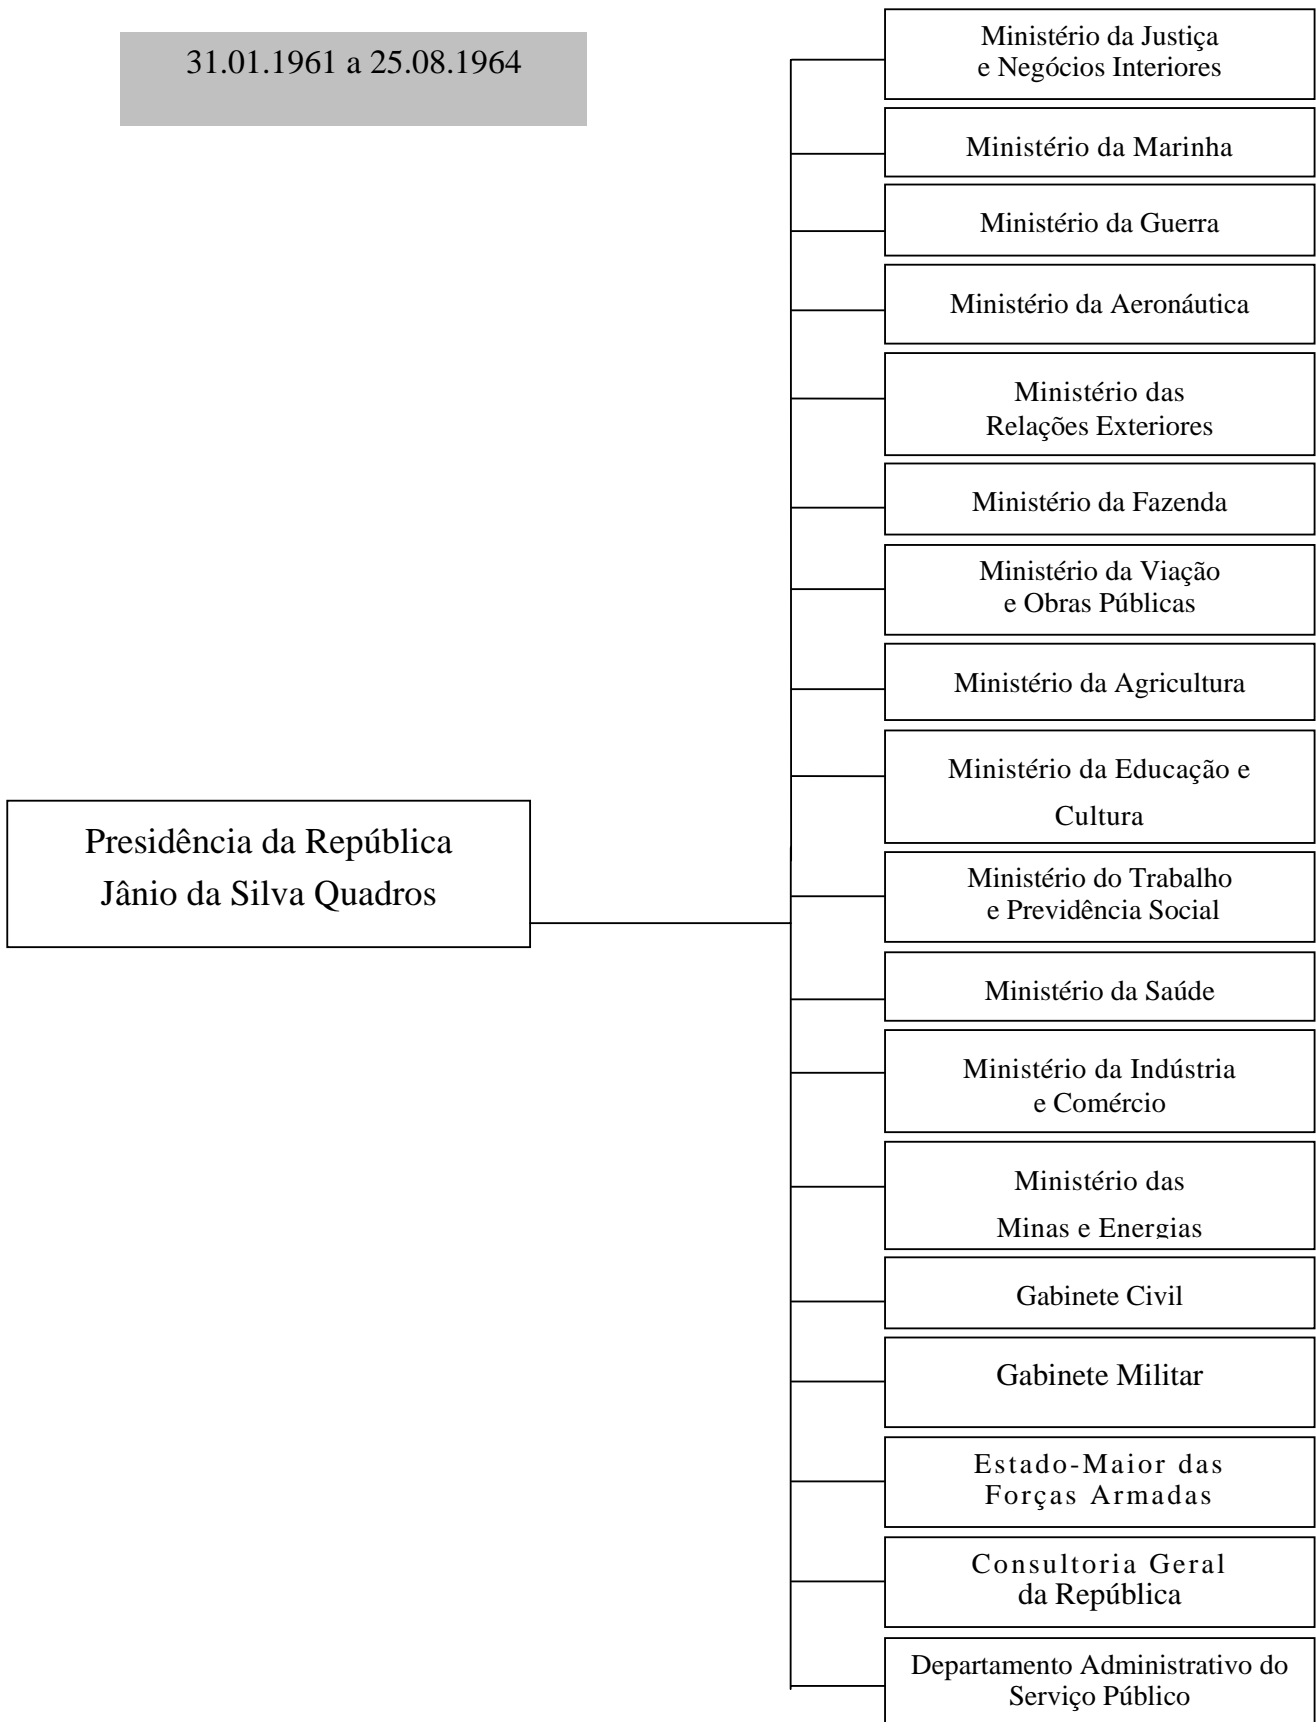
31.01.1961 a 25.08.1964

Presidência da República
Jânio da Silva Quadros

Ministério da Justiça e Negócios Interiores

Ministério da Marinha

Ministério da Guerra

Ministério da Aeronáutica

Ministério das Relações Exteriores

Ministério da Fazenda

Ministério da Viação e Obras Públicas

Ministério da Agricultura

Ministério da Educação e Cultura

Ministério do Trabalho e Previdência Social

Ministério da Saúde

Ministério da Indústria e Comércio

Ministério das Minas e Energias

Gabinete Civil

Gabinete Militar

Estado-Maior das Forças Armadas

Consultoria Geral da República

Departamento Administrativo do Serviço Público